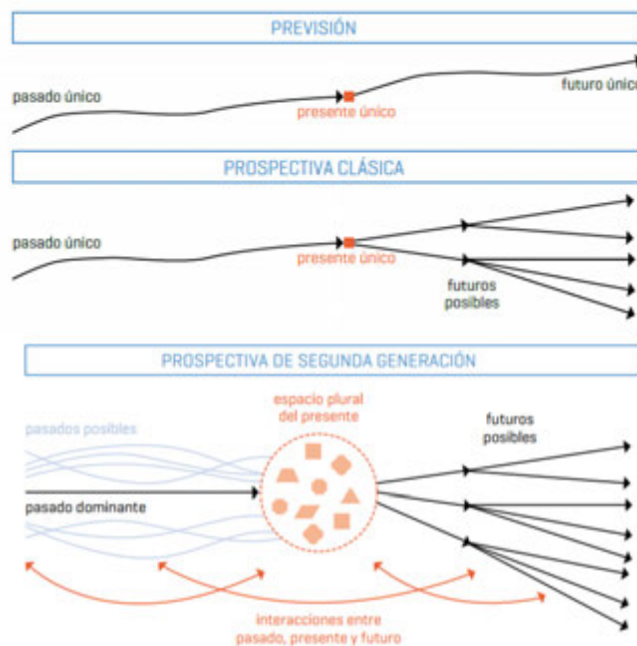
PREVISIÓN

pasado único

presente único

futuro únic

PROSPECTIVA CLÁSICA

pasado único

presente único

futuros posibles

PROSPECTIVA DE SEGUNDA GENERACIÓN

pasados posibles

espacio plural del presente

futuros posibles

pasado dominante

interacciones entre pasado, presente y futuro